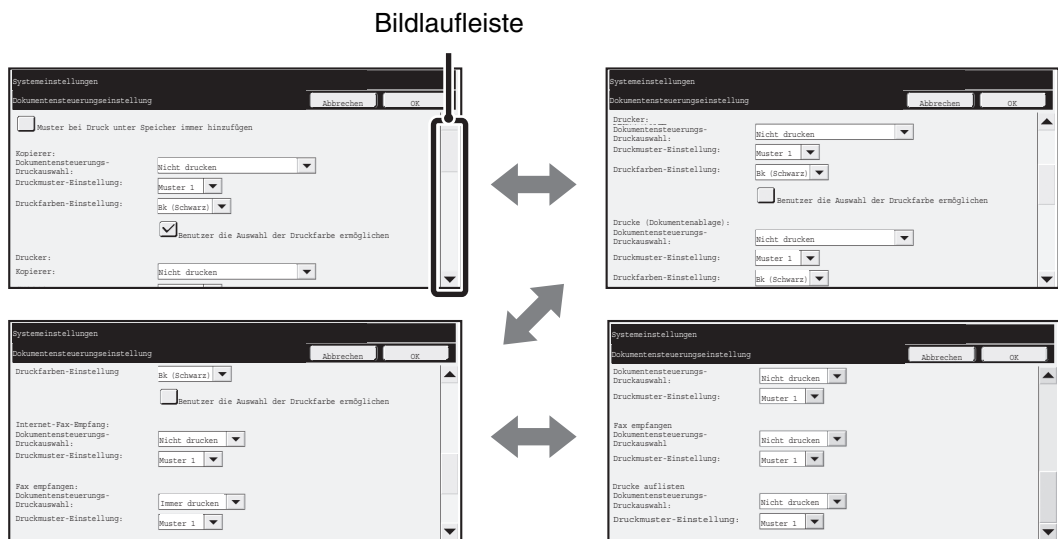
Bildlaufleiste

Systemeinstellungen

Dokumentensteuerungseinstellung

Abbrechen

OK

Muster bei Druck unter Speicher immer hinzufügen

Kopierer:
Dokumentensteuerungs-Druckauswahl:
Nicht drucken

Druckmuster-Einstellung:
Muster 1

Druckfarben-Einstellung:
Bk (Schwarz)

Benutzer die Auswahl der Druckfarbe ermöglichen

Drucker:
Kopierer:
Nicht drucken

Systemeinstellungen

Dokumentensteuerungseinstellung

Abbrechen

OK

Drucker:
Dokumentensteuerungs-Druckauswahl:
Nicht drucken

Druckmuster-Einstellung:
Muster 1

Druckfarben-Einstellung:
Bk (Schwarz)

Benutzer die Auswahl der Druckfarbe ermöglichen

Drucke (Dokumentenablage):
Dokumentensteuerungs-Druckauswahl:
Nicht drucken

Druckmuster-Einstellung:
Muster 1

Druckfarben-Einstellung:
Bk (Schwarz)

Systemeinstellungen

Dokumentensteuerungseinstellung

Abbrechen

OK

Druckfarben-Einstellung
Bk (Schwarz)

Benutzer die Auswahl der Druckfarbe ermöglichen

Internet-Fax-Empfang:
Dokumentensteuerungs-Druckauswahl:
Nicht drucken

Druckmuster-Einstellung:
Muster 1

Fax empfangen:
Dokumentensteuerungs-Druckauswahl:
Immer drucken

Druckmuster-Einstellung:
Muster 1

Systemeinstellungen

Dokumentensteuerungseinstellung

Abbrechen

OK

Dokumentensteuerungs-Druckauswahl:
Nicht drucken

Druckmuster-Einstellung:
Muster 1

Fax empfangen
Dokumentensteuerungs-Druckauswahl
Nicht drucken

Druckmuster-Einstellung:
Muster 1

Drucke auflisten
Dokumentensteuerungs-Druckauswahl:
Nicht drucken

Druckmuster-Einstellung:
Muster 1